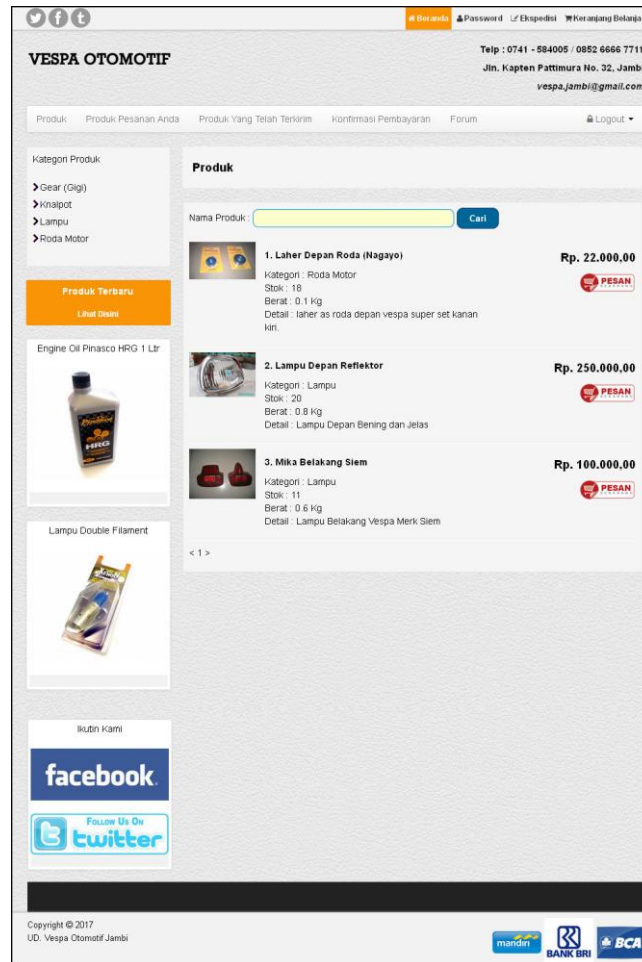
Beranda Password Ekspedisi Keranjang Belanja

VESPA OTOMOTIF

Telp : 0741 - 584005 / 0852 6666 7711
Jln. Kapten Pattimura No. 32, Jambi
vespa.jambi@gmail.com

Produk Produk Pesanan Anda Produk Yang Telah Terkirim Konfirmasi Pembayaran Forum Logout

Kategori Produk
Gear (Gigi)
Knalpot
Lampu
Roda Motor

Produk Terbaru
Lihat Disini

Engine Oil Pinasco HRG 1 Ltr

Lampu Double Filament

Ikutin Kami

facebook

Follow Us On twitter

Produk

Nama Produk : Cari

1. Laher Depan Roda (Nagayo)
Kategori : Roda Motor
Stok : 18
Berat : 0.1 Kg
Detail : laher as roda depan vespa super set kanan kiri.
Rp. 22.000,00
PESAN

2. Lampu Depan Reflektor
Kategori : Lampu
Stok : 20
Berat : 0.8 Kg
Detail : Lampu Depan Bening dan Jelas
Rp. 250.000,00
PESAN

3. Mika Belakang Siem
Kategori : Lampu
Stok : 11
Berat : 0.6 Kg
Detail : Lampu Belakang Vespa Merk Siem
Rp. 100.000,00
PESAN

< 1 >

Copyright © 2017
UD. Vespa Otomotif Jambi

mandiri BANK BRI BCA